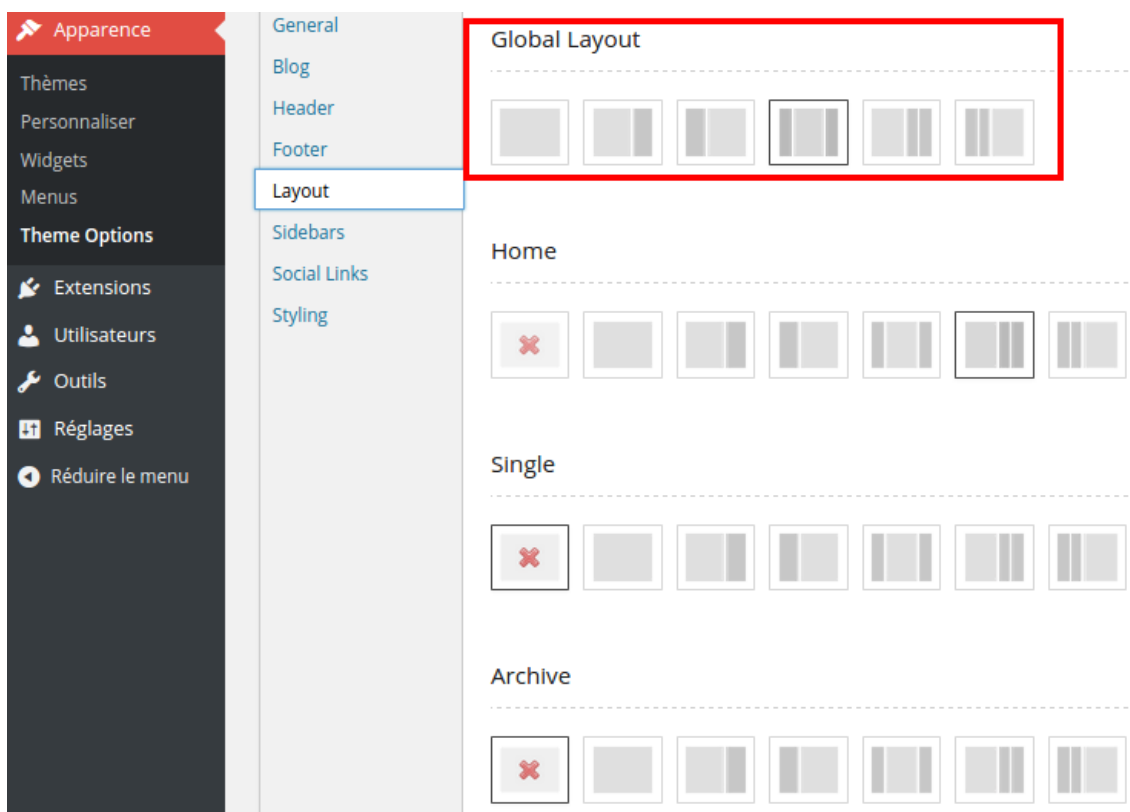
Apparence
Thèmes
Personnaliser
Widgets
Menus
Theme Options
Extensions
Utilisateurs
Outils
Réglages
Réduire le menu

General
Blog
Header
Footer
Layout
Sidebars
Social Links
Styling

Global Layout

Home

Single

Archive